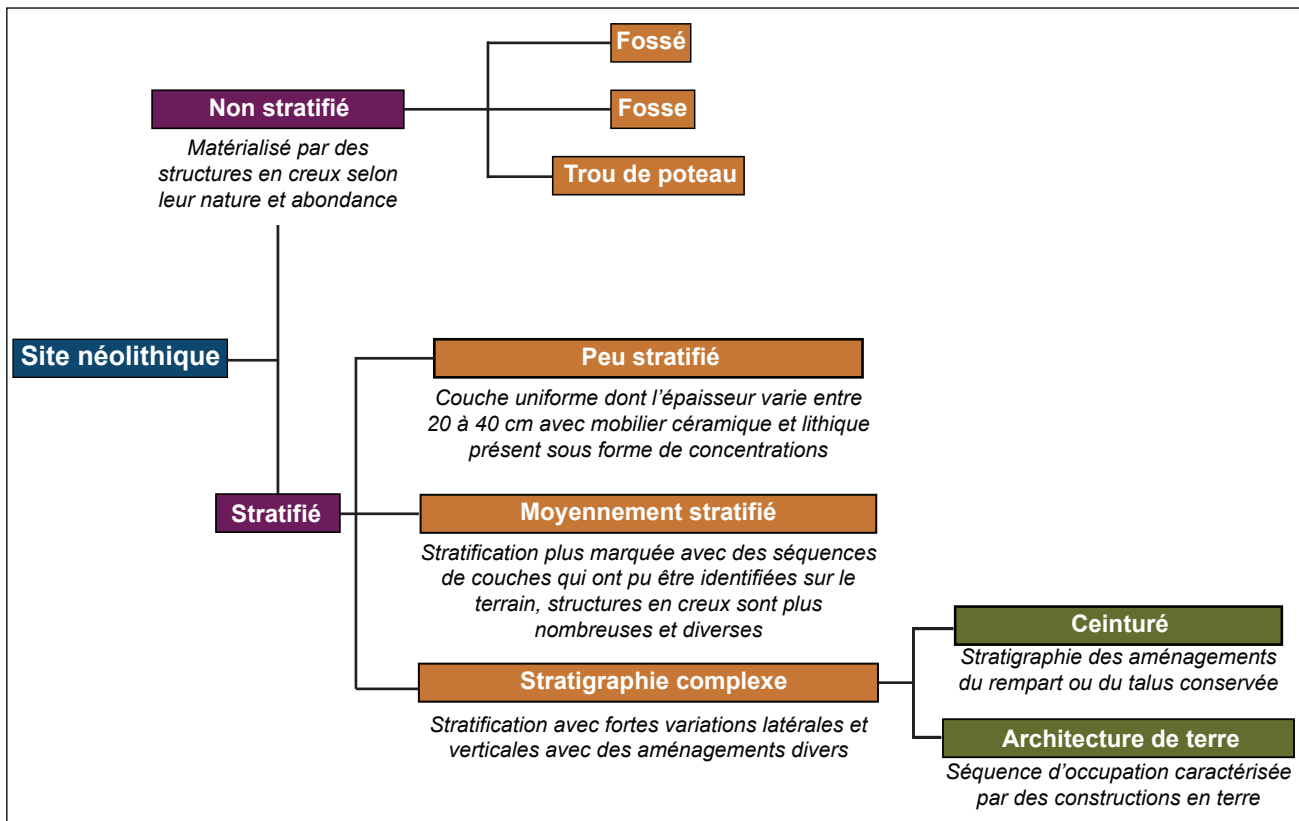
Fossé

Non stratifié

Fosse

Matérialisé par des structures en creux selon leur nature et abondance

Trou de poteau

Site néolithique

Peu stratifié

Couche uniforme dont l'épaisseur varie entre 20 à 40 cm avec mobilier céramique et lithique présent sous forme de concentrations

Stratifié

Moyennement stratifié

Stratification plus marquée avec des séquences de couches qui ont pu être identifiées sur le terrain, structures en creux sont plus nombreuses et diverses

Ceinturé

Stratigraphie des aménagements du rempart ou du talus conservée

Stratigraphie complexe

Stratification avec fortes variations latérales et verticales avec des aménagements divers

Architecture de terre

Séquence d'occupation caractérisée par des constructions en terre